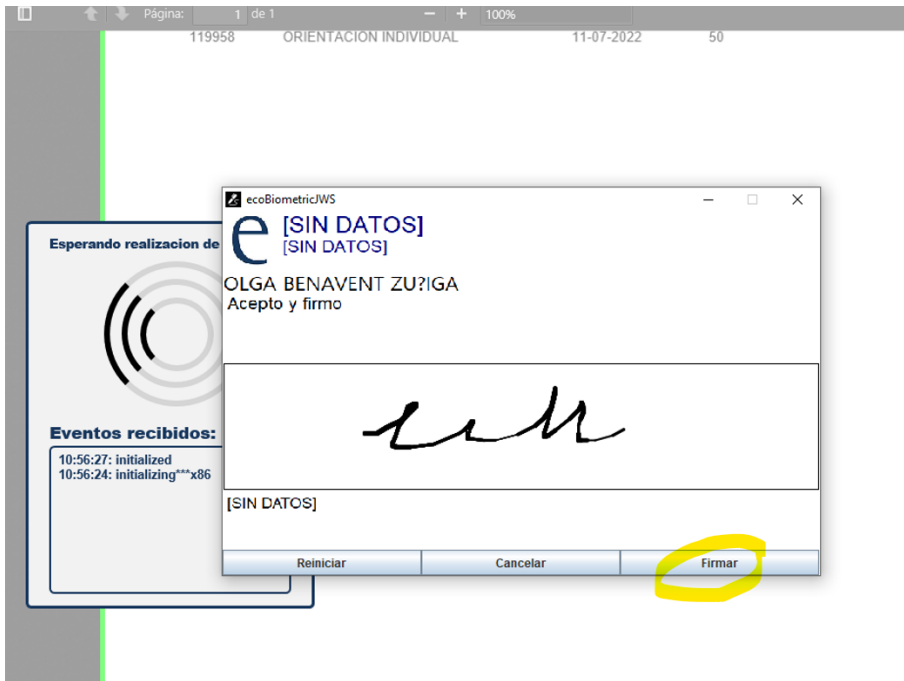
Página: 1 de 1 − + 100%

119958 ORIENTACION INDIVIDUAL 11-07-2022 50

Esperando realizacion de

Eventos recibidos:

10:56:27: initialized
10:56:24: initializing***x86

ecoBiometricJWS

e [SIN DATOS]
[SIN DATOS]

OLGA BENAVENT ZU?IGA
Acepto y firmo

[SIN DATOS]

Reiniciar Cancelar Firmar